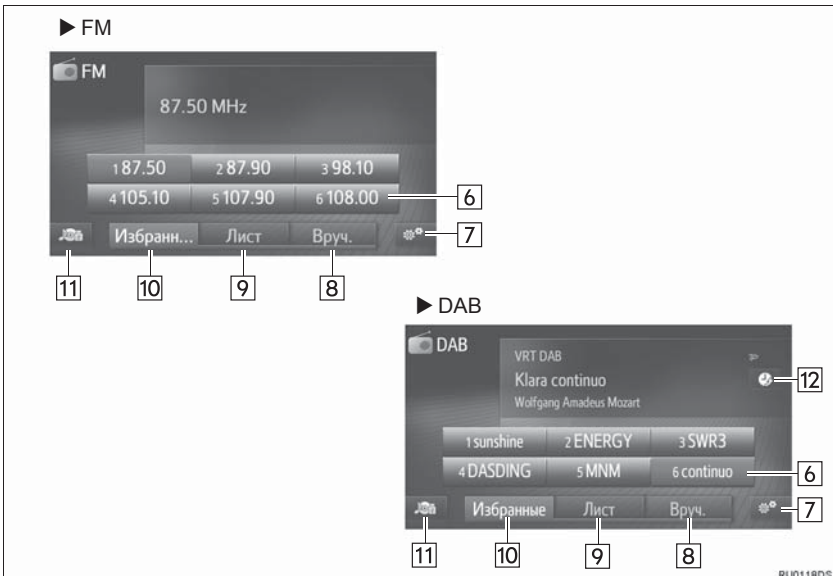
▶ FM

FM

87.50 MHz

1 87.50
2 87.90
3 98.10
4 105.10
5 107.90
6 108.00

Избранн...
Лист
Вруч.

6
7
11
10
9
8

▶ DAB

DAB

VRT DAB
Klara continuo
Wolfgang Amadeus Mozart

12

1 sunshine
2 ENERGY
3 SWR3
4 DASDING
5 MNM
6 continuo

Избранные
Лист
Вруч.

6
7
11
10
9
8

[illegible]